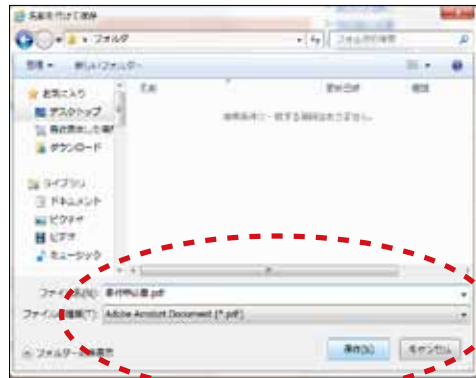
名前を付けて保存

フォルダ

フォルダの検索

整理 ▼　新しいフォルダー

お気に入り
デスクトップ
最近表示した場所
ダウンロード

ライブラリ
ドキュメント
ピクチャ
ビデオ
ミュージック

名前　更新日時　種類

検索条件に一致する項目はありません。

ファイル名(N): 事件明細書.pdf
ファイルの種類(T): Adobe Acrobat Document (*.pdf)

フォルダーの非表示

保存(S)　キャンセル